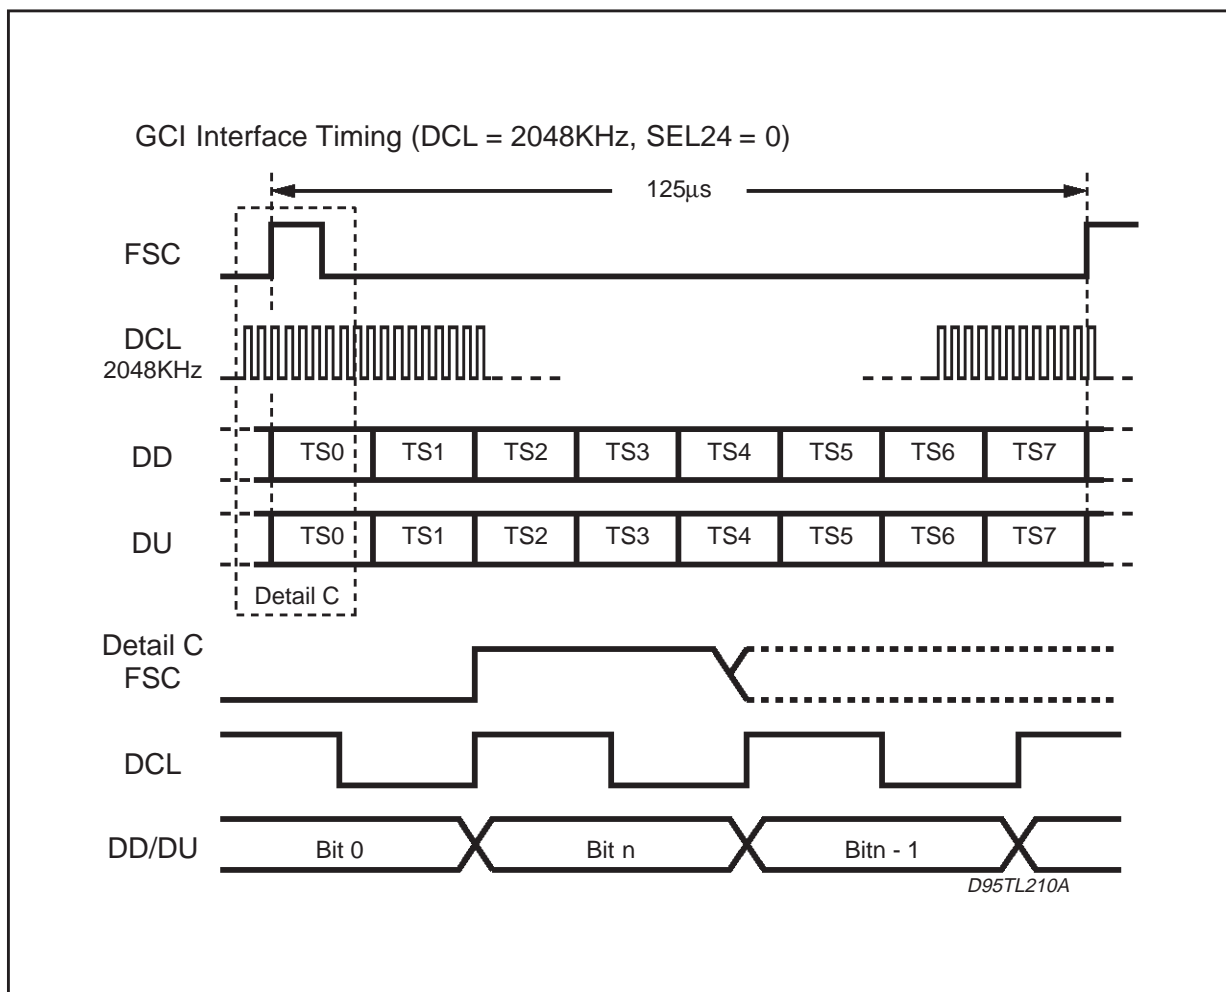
GCI Interface Timing (DCL = 2048KHz, SEL24 = 0)

125µs

FSC

DCL
2048KHz

DD

| TS0 | TS1 | TS2 | TS3 | TS4 | TS5 | TS6 | TS7 |
|---|---|---|---|---|---|---|---|

DU

| TS0 | TS1 | TS2 | TS3 | TS4 | TS5 | TS6 | TS7 |
|---|---|---|---|---|---|---|---|

Detail C

Detail C
FSC

DCL

DD/DU

Bit 0

Bit n

Bitn - 1

D95TL210A